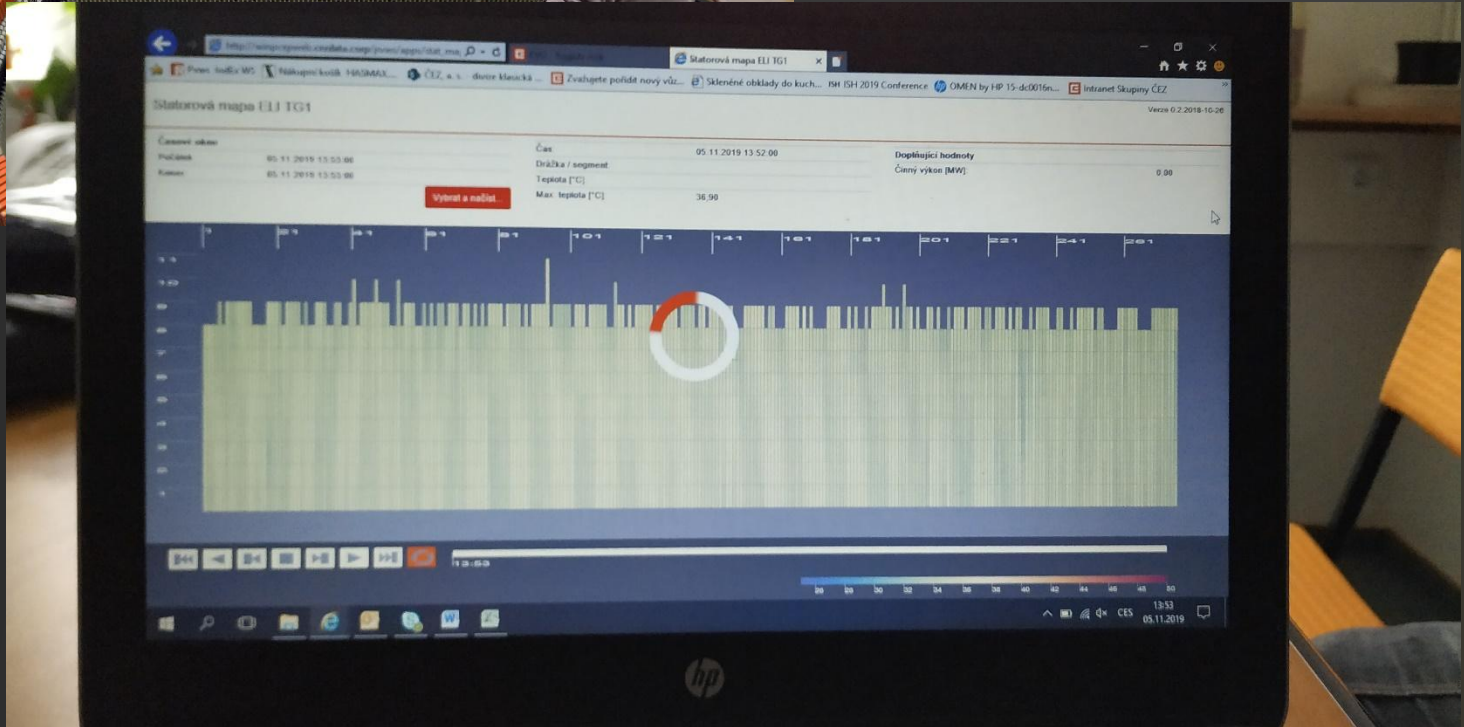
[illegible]

Statorová mapa ELI TG1

Pwec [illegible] | Nákupní košík HASMAX... | ČEZ, a. s. - divize klasická ... | Zvažujete pořídit nový vůz... | Skleněné obklady do kuch... | ISH ISH 2019 Conference | OMEN by HP 15-dc0016n... | Intranet Skupiny ČEZ

Statorová mapa ELI TG1

Verze 0.2.2018-10-26

Časové okno
Počátek 05.11.2019 13:53:00
Konec 05.11.2019 13:53:00

Vybrat a načíst...

Čas 05.11.2019 13:52:00
Drážka / segment
Teplota [°C]
Max. teplota [°C] 36,90

Doplňující hodnoty
Činný výkon [MW] 0,00

1 | 21 | 41 | 61 | 81 | 101 | 121 | 141 | 161 | 181 | 201 | 221 | 241 | 261

13:53

26 28 30 32 34 36 38 40 42 44 46 48 50

CES 13:53 05.11.2019

hp